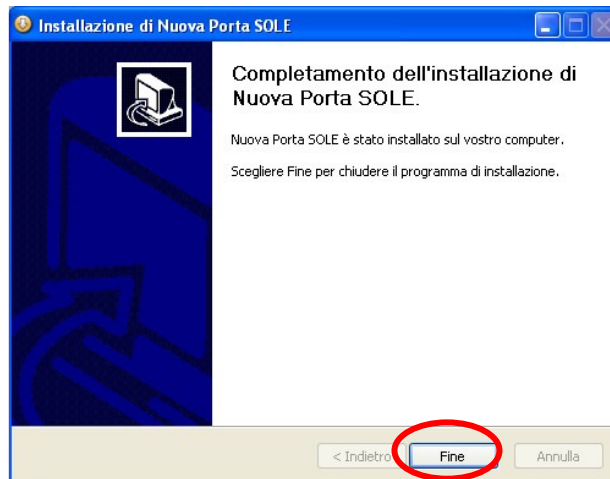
Installazione di Nuova Porta SOLE

Completamento dell'installazione di Nuova Porta SOLE.

Nuova Porta SOLE è stato installato sul vostro computer.

Scegliere Fine per chiudere il programma di installazione.

< Indietro

Fine

Annulla